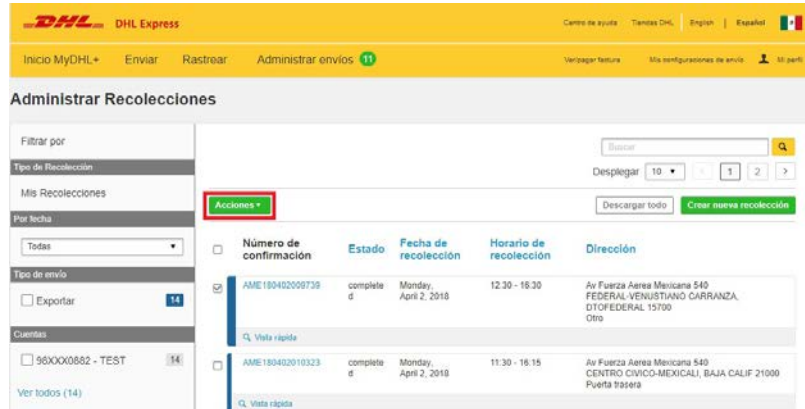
DHL DHL Express

Centro de ayuda Tiendas DHL English | Español

Inicio MyDHL+ Enviar Rastrear Administrar envíos 11

Ver/pagar factura Mis configuraciones de envío Mi perfil

Administrar Recolecciones

Filtrar por

Tipo de Recolección

Mis Recolecciones

Por fecha

Todas

Tipo de envío

Exportar 14

Cuentas

96XXX0882 - TEST 14

Ver todos (14)

Buscar

Desplegar 10 1 2

Acciones

Descargar todo Crear nueva recolección

| | Número de confirmación | Estado | Fecha de recolección | Horario de recolección | Dirección |
|---|---|---|---|---|---|
| ☑ | AME180402009739 | completed | Monday, April 2, 2018 | 12:30 - 16:30 | Av Fuerza Aerea Mexicana 540 FEDERAL-VENUSTIANO CARRANZA, DTOFEDERAL 15700 Otro |
| | Vista rápida | | | | |
| ☐ | AME180402010323 | completed | Monday, April 2, 2018 | 11:30 - 16:15 | Av Fuerza Aerea Mexicana 540 CENTRO CIVICO-MEXICALI, BAJA CALIF 21000 Puerta trasera |
| | Vista rápida | | | | |